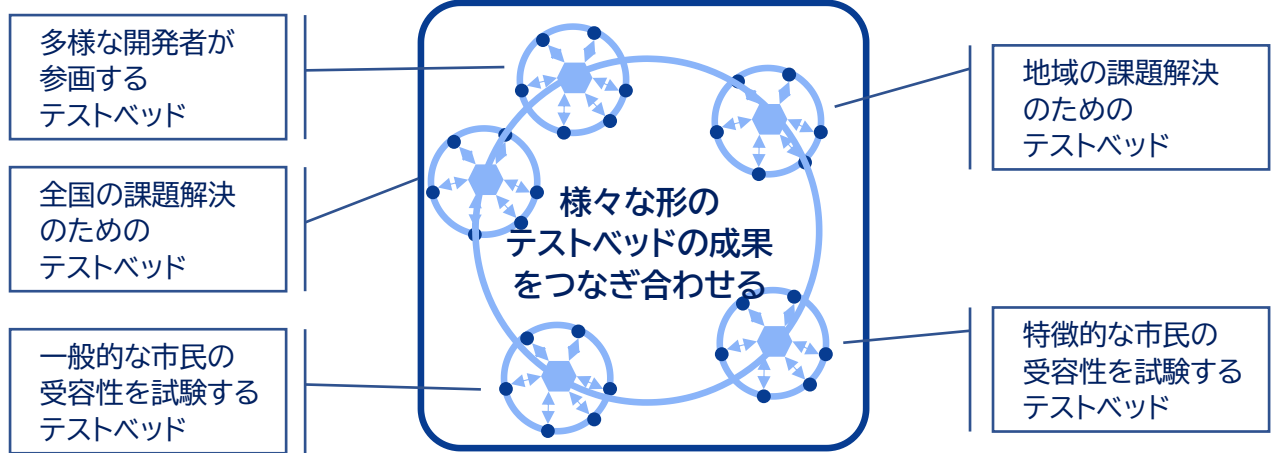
多様な開発者が参画するテストベッド

全国の課題解決のためのテストベッド

一般的な市民の受容性を試験するテストベッド

様々な形のテストベッドの成果をつなぎ合わせる

地域の課題解決のためのテストベッド

特徴的な市民の受容性を試験するテストベッド